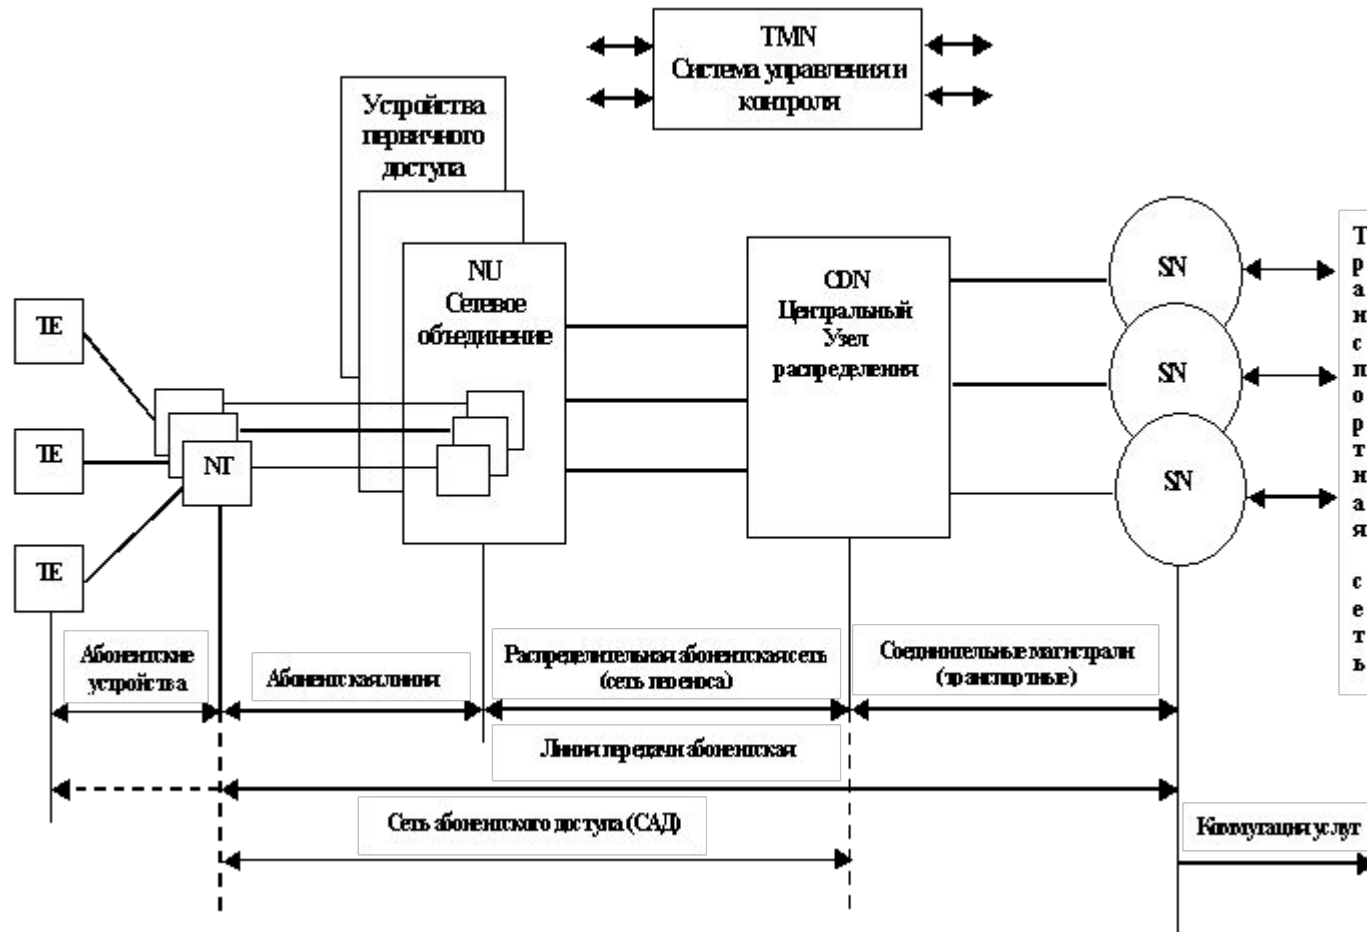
TMN
Система управления и контроля

Устройства первичного доступа

NU
Сетевое объединение

CDN
Центральный Узел распределения

SN

SN

SN

Транспортная сеть

TE

TE

TE

NT

Абонентские устройства

Абонентская линия

Распределительная абонентская сеть (сеть переноса)

Соединительные магистрали (транспортные)

Линия передачи абонентская

Сеть абонентского доступа (САД)

Коммутация услуг